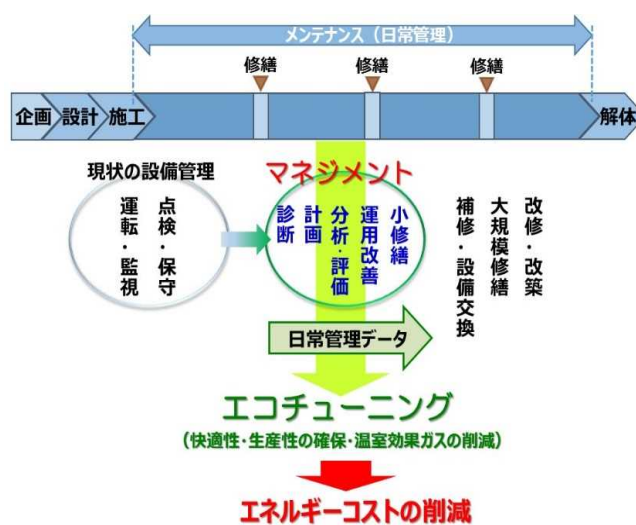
メンテナンス（日常管理）

修繕
修繕
修繕

企画
設計
施工
解体

現状の設備管理

点検・保守
運転・監視

マネジメント

診断
計画
分析・評価
運用改善
小修繕

補修・設備交換
大規模修繕
改修・改築

日常管理データ

エコチューニング
（快適性・生産性の確保・温室効果ガスの削減）

エネルギーコストの削減